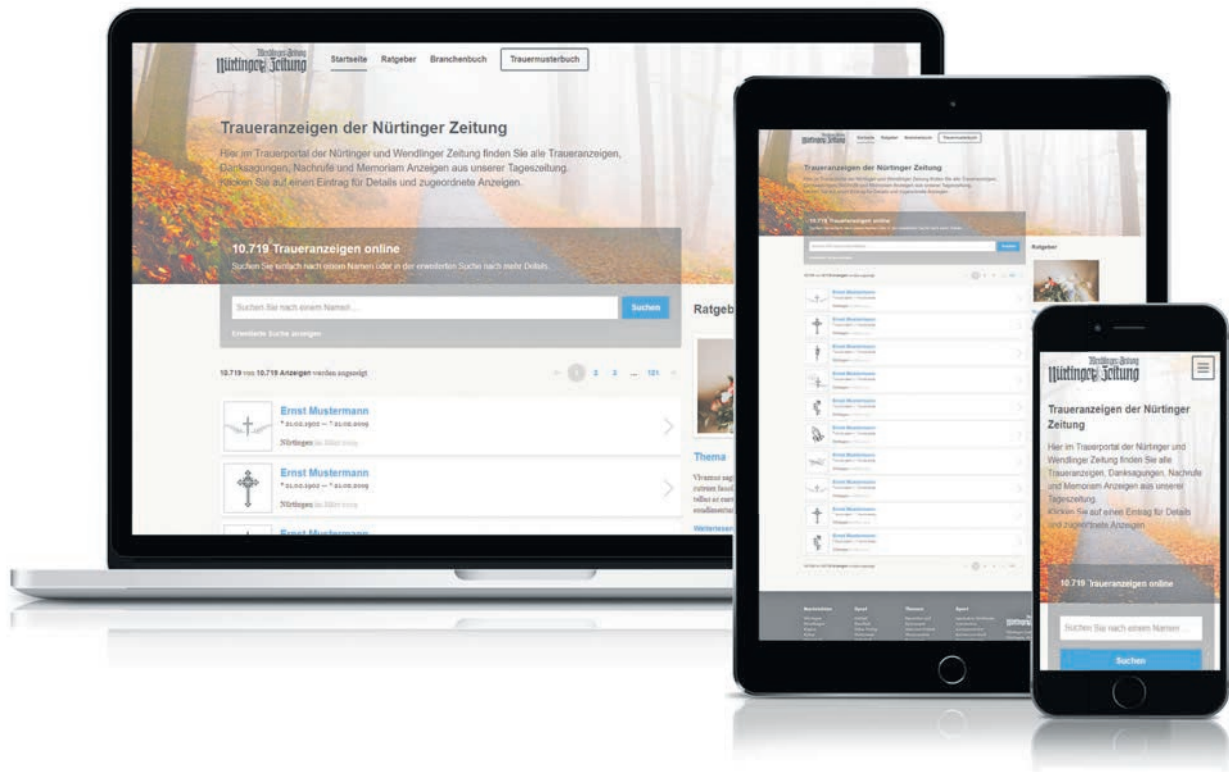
Nürtinger Zeitung

Startseite Ratgeber Branchenbuch Trauermusterbuch

Traueranzeigen der Nürtinger Zeitung

Hier im Trauerportal der Nürtinger und Wendlinger Zeitung finden Sie alle Traueranzeigen, Danksagungen, Nachrufe und Memoriam Anzeigen aus unserer Tageszeitung. Klicken Sie auf einen Eintrag für Details und zugeordnete Anzeigen.

10.719 Traueranzeigen online

Suchen Sie einfach nach einem Namen oder in der erweiterten Suche nach mehr Details.

Suchen Sie nach einem Namen...

Suchen

Erweiterte Suche anzeigen

10.719 von 10.719 Anzeigen werden angezeigt

1 2 3 ... 121

Ernst Mustermann
* 21.02.1902 — † 21.02.2019
Nürtingen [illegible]

Ernst Mustermann
* 21.02.1902 — † 21.02.2019
Nürtingen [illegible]

Ernst Mustermann

Ratgeb

Thema

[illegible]

Nürtinger Zeitung

Traueranzeigen der Nürtinger Zeitung

Hier im Trauerportal der Nürtinger und Wendlinger Zeitung finden Sie alle Traueranzeigen, Danksagungen, Nachrufe und Memoriam Anzeigen aus unserer Tageszeitung. Klicken Sie auf einen Eintrag für Details und zugeordnete Anzeigen.

10.719 Traueranzeigen online

Suchen Sie nach einem Namen...

Suchen

Ratgeber